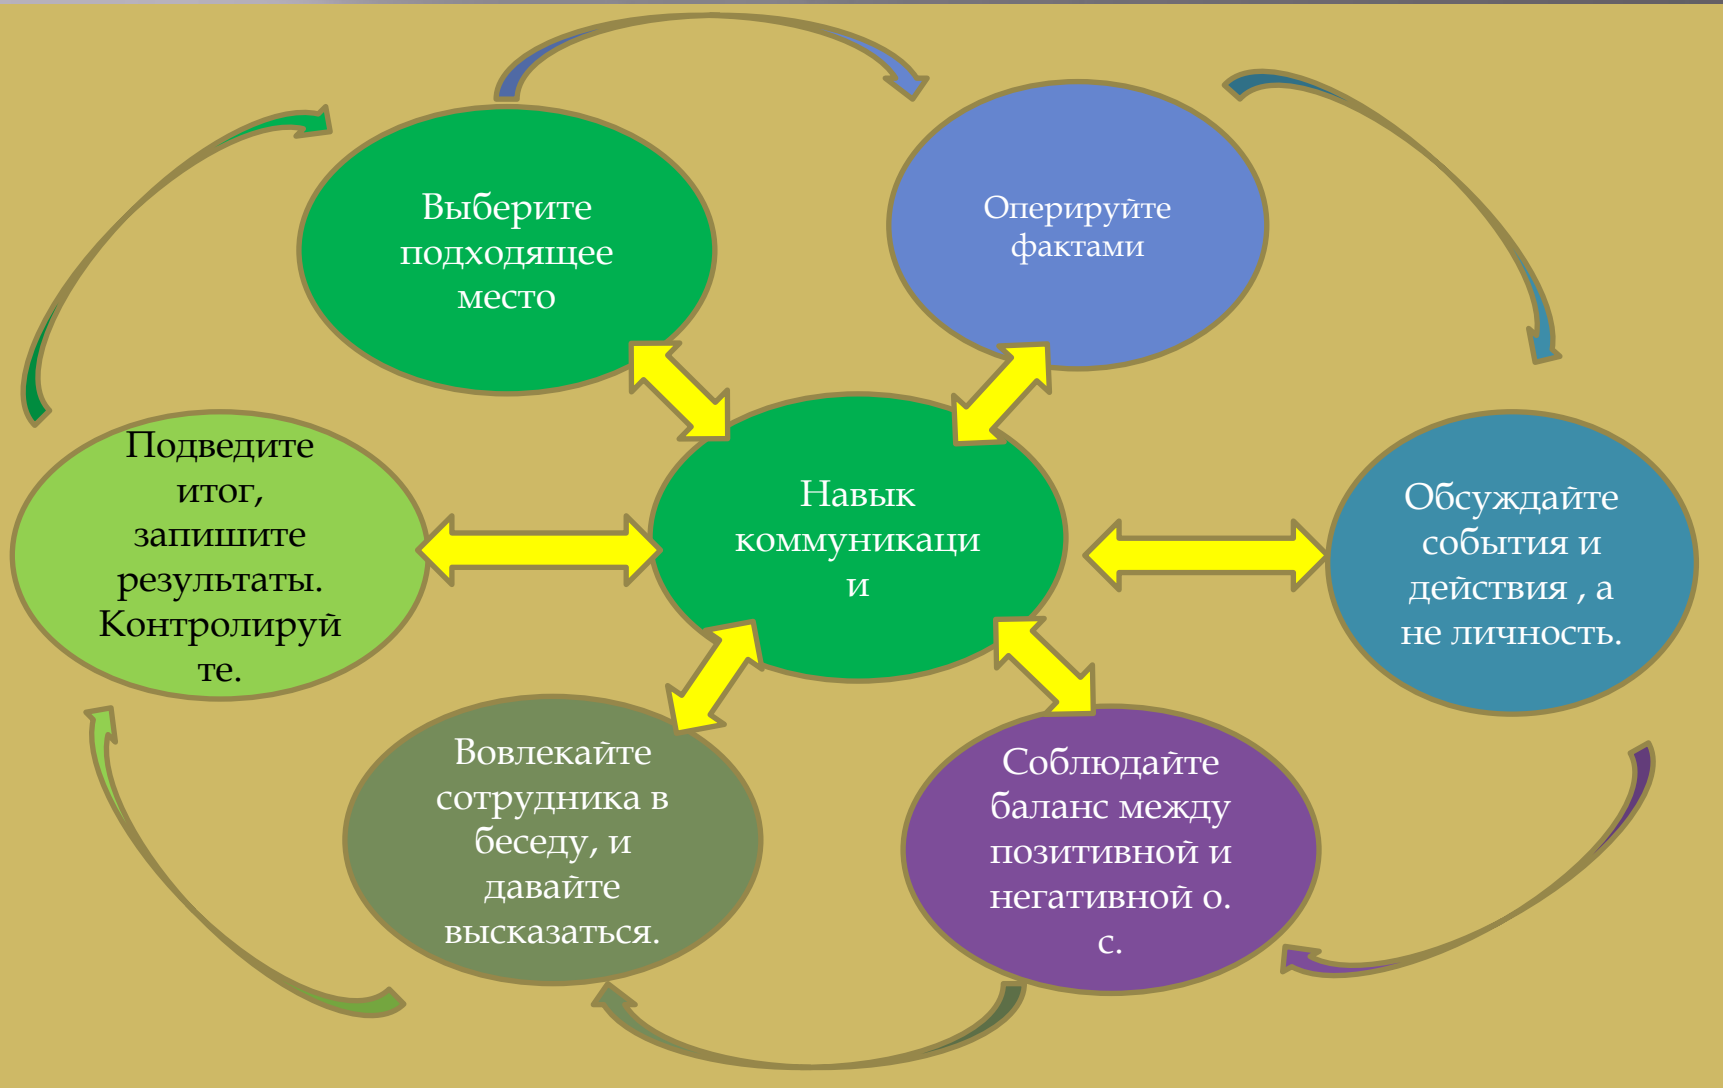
Выберите подходящее место

Оперируйте фактами

Подведите итог, запишите результаты. Контролируй те.

Навык коммуникаци и

Обсуждайте события и действия , а не личность.

Вовлекайте сотрудника в беседу, и давайте высказаться.

Соблюдайте баланс между позитивной и негативной о. с.